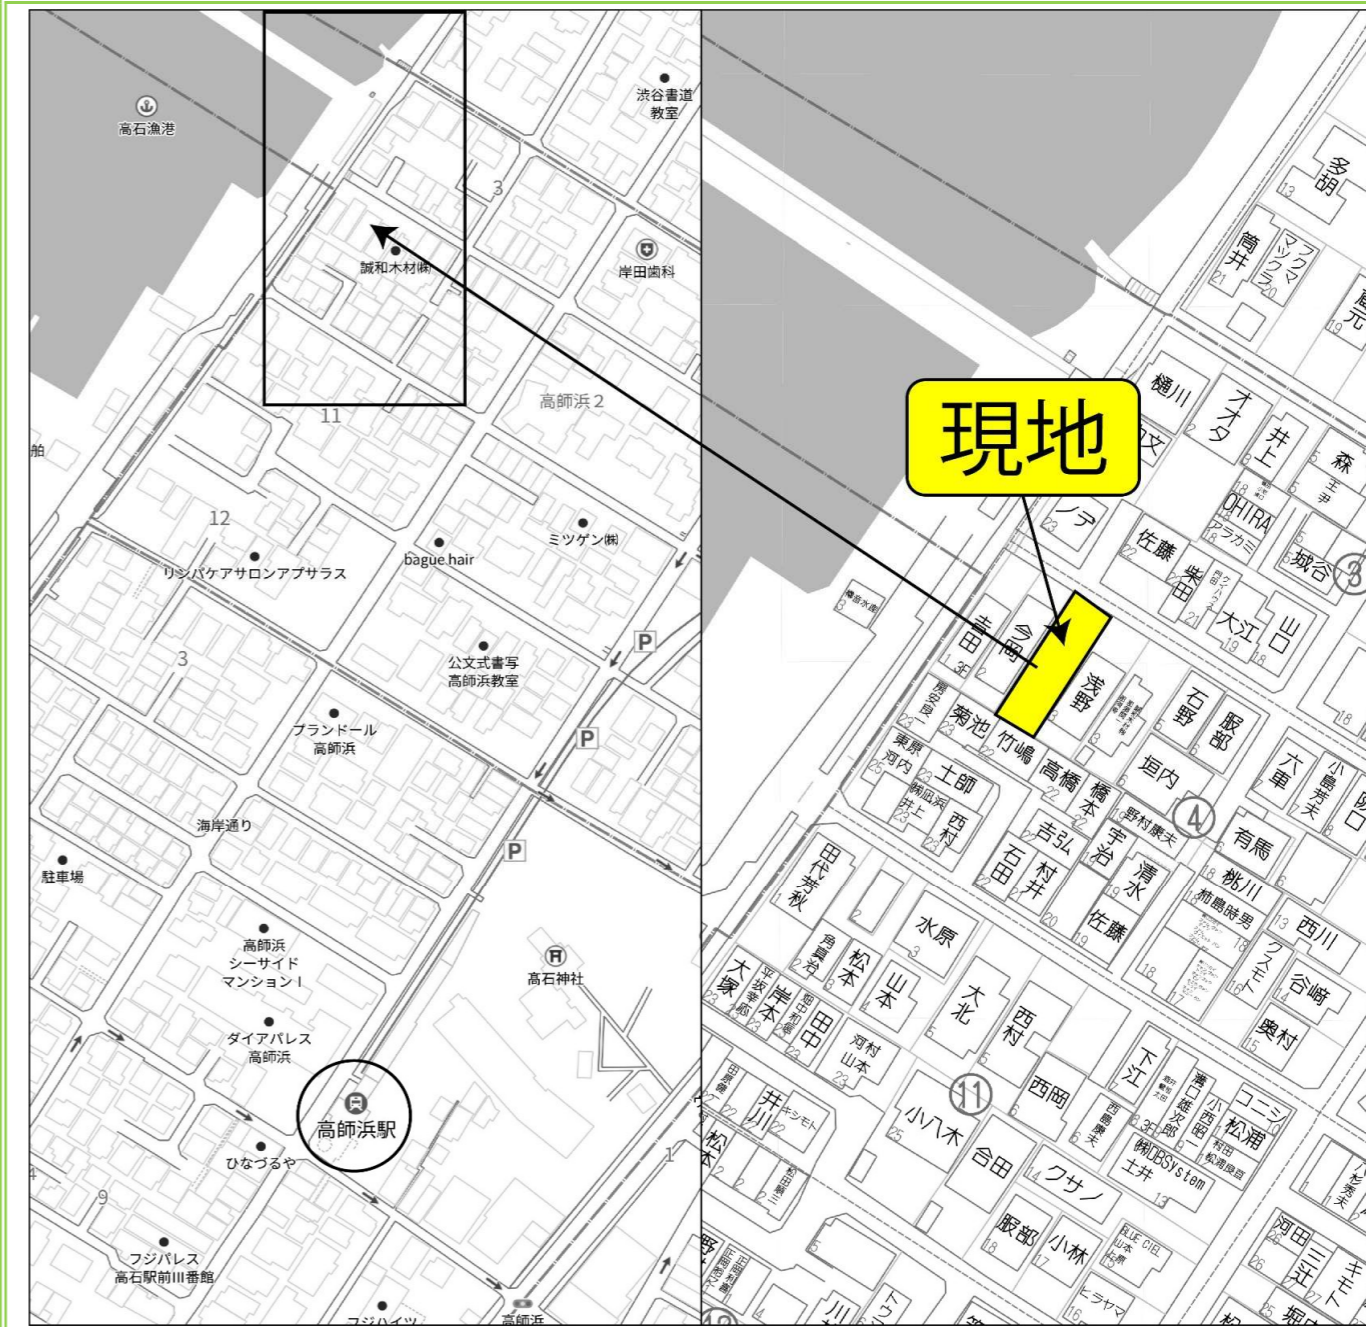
高石漁港
渋谷書道教室
3
誠和木材㈱
岸田歯科
11
高師浜2
舶
12
ミツゲン㈱
bague.hair
リンパケアサロンアプサラス
3
公文式書写
高師浜教室
P
ブランドール
高師浜
P
海岸通り
P
駐車場
高師浜
シーサイド
マンションI
高石神社
ダイアパレス
高師浜
高師浜駅
ひなづるや
9
1
フジパレス
高石駅前川番館
フジハイツ
高師浜

現地
多胡
筒井
フクマ
マックラ
樋川
オオタ
井上
森
ノデ
OHIRA
アラカミ
佐藤
柴田
城谷
3
大江
山口
吉田
今岡
浅野
石野
服部
菊池
竹嶋
高橋
垣内
六車
小島
東原
河内
土師
橋本
4
有馬
井上
西村
吉弘
宇治
清水
桃川
石田
村井
野村康夫
西川
田代
芳秋
水原
佐藤
クスモト
谷崎
角倉
松本
山本
大北
奥村
大塚
岸本
田中
河村
山本
西村
下江
11
西岡
小西
松浦
井川
小八木
合田
クサノ
西島
松本
服部
小林
土井
河田
三辻
ヒラヤマ
堀